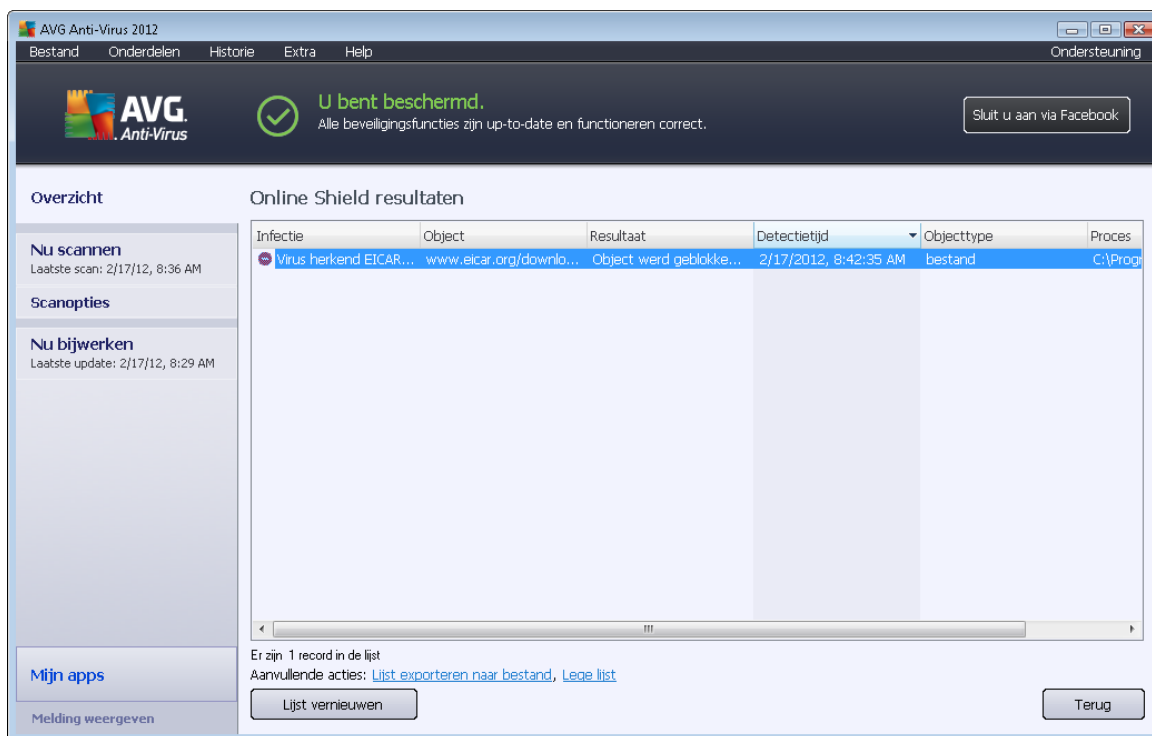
AVG Anti-Virus 2012

Bestand Onderdelen Historie Extra Help Ondersteuning

AVG. Anti-Virus

U bent beschermd.
Alle beveiligingsfuncties zijn up-to-date en functioneren correct.

Sluit u aan via Facebook

Overzicht

Nu scannen
Laatste scan: 2/17/12, 8:36 AM

Scanopties

Nu bijwerken
Laatste update: 2/17/12, 8:29 AM

Mijn apps

Melding weergeven

Online Shield resultaten

| Infectie | Object | Resultaat | Detectietijd | Objecttype | Proces |
|---|---|---|---|---|---|
| Virus herkend EICAR... | www.eicar.org/downlo... | Object werd geblokke... | 2/17/2012, 8:42:35 AM | bestand | C:\Progr |

Er zijn 1 record in de lijst
Aanvullende acties: Lijst exporteren naar bestand, Lege lijst

Lijst vernieuwen

Terug